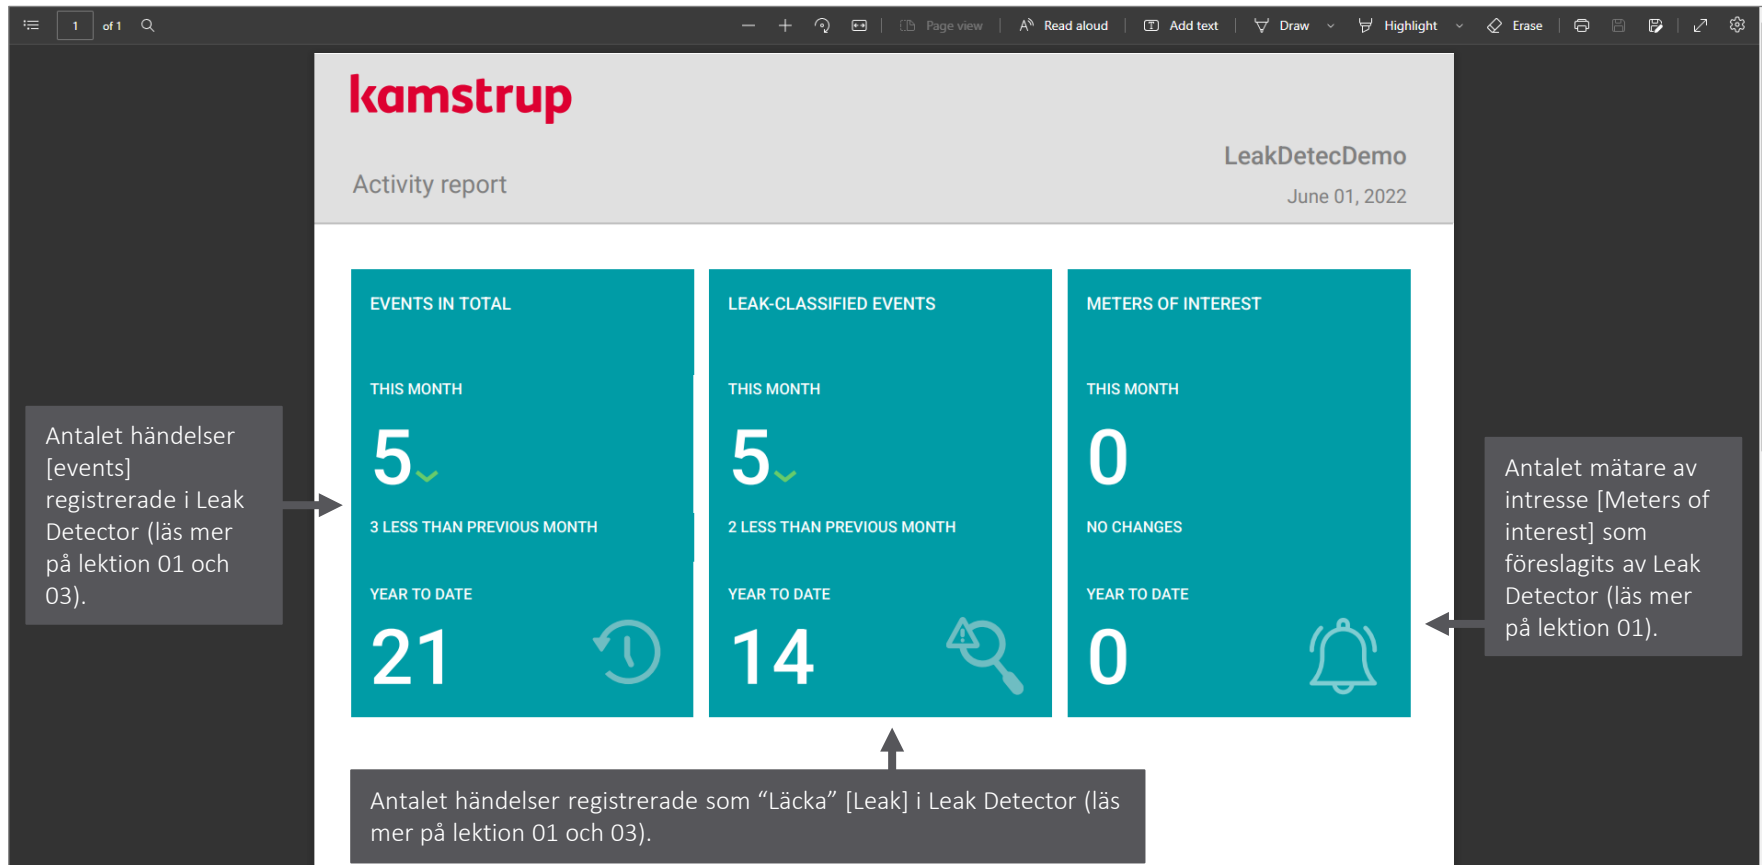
1 of 1

Page view | Read aloud | Add text | Draw | Highlight | Erase

kamstrup

Activity report

LeakDetecDemo

June 01, 2022

Antalet händelser [events] registrerade i Leak Detector (läs mer på lektion 01 och 03).

EVENTS IN TOTAL

THIS MONTH

5

3 LESS THAN PREVIOUS MONTH

YEAR TO DATE

21

LEAK-CLASSIFIED EVENTS

THIS MONTH

5

2 LESS THAN PREVIOUS MONTH

YEAR TO DATE

14

METERS OF INTEREST

THIS MONTH

0

NO CHANGES

YEAR TO DATE

0

Antalet mätare av intresse [Meters of interest] som föreslagits av Leak Detector (läs mer på lektion 01).

Antalet händelser registrerade som “Läcka” [Leak] i Leak Detector (läs mer på lektion 01 och 03).